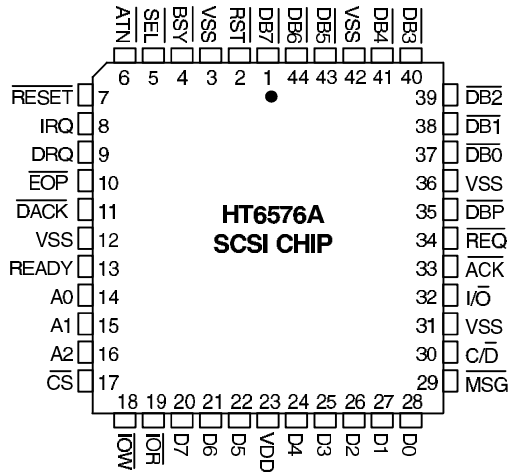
$\overline{ATN}$ $\overline{SEL}$ $\overline{BSY}$ VSS $\overline{RST}$ $\overline{DB7}$ $\overline{DB6}$ $\overline{DB5}$ VSS $\overline{DB4}$ $\overline{DB3}$

6 5 4 3 2 1 44 43 42 41 40

$\overline{RESET}$ 7
IRQ 8
DRQ 9
$\overline{EOP}$ 10
$\overline{DACK}$ 11
VSS 12
READY 13
A0 14
A1 15
A2 16
$\overline{CS}$ 17

39 $\overline{DB2}$
38 $\overline{DB1}$
37 $\overline{DB0}$
36 VSS
35 $\overline{DBP}$
34 $\overline{REQ}$
33 $\overline{ACK}$
32 $I/\overline{O}$
31 VSS
30 $C/\overline{D}$
29 $\overline{MSG}$

HT6576A
SCSI CHIP

18 19 20 21 22 23 24 25 26 27 28

$\overline{IOW}$ $\overline{IOR}$ $\overline{D7}$ $\overline{D6}$ $\overline{D5}$ VDD $\overline{D4}$ $\overline{D3}$ $\overline{D2}$ $\overline{D1}$ $\overline{D0}$